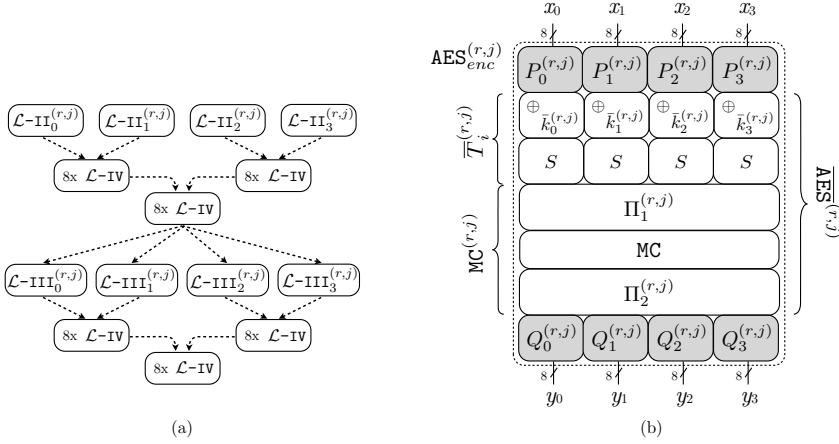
$\mathcal{L}$-$\texttt{II}_0^{(r,j)}$ $\mathcal{L}$-$\texttt{II}_1^{(r,j)}$ $\mathcal{L}$-$\texttt{II}_2^{(r,j)}$ $\mathcal{L}$-$\texttt{II}_3^{(r,j)}$

8x $\mathcal{L}$-IV 8x $\mathcal{L}$-IV

8x $\mathcal{L}$-IV

$\mathcal{L}$-$\texttt{III}_0^{(r,j)}$ $\mathcal{L}$-$\texttt{III}_1^{(r,j)}$ $\mathcal{L}$-$\texttt{III}_2^{(r,j)}$ $\mathcal{L}$-$\texttt{III}_3^{(r,j)}$

8x $\mathcal{L}$-IV 8x $\mathcal{L}$-IV

8x $\mathcal{L}$-IV

(a)

$x_0$ $x_1$ $x_2$ $x_3$

8 8 8 8

$\texttt{AES}_{enc}^{(r,j)}$

$P_0^{(r,j)}$ $P_1^{(r,j)}$ $P_2^{(r,j)}$ $P_3^{(r,j)}$

$\overline{T}_i^{(r,j)}$

$\oplus$ $\bar{k}_0^{(r,j)}$ $\oplus$ $\bar{k}_1^{(r,j)}$ $\oplus$ $\bar{k}_2^{(r,j)}$ $\oplus$ $\bar{k}_3^{(r,j)}$

$S$ $S$ $S$ $S$

$\texttt{MC}^{(r,j)}$

$\Pi_1^{(r,j)}$

MC

$\Pi_2^{(r,j)}$

$\overline{\texttt{AES}}^{(r,j)}$

$Q_0^{(r,j)}$ $Q_1^{(r,j)}$ $Q_2^{(r,j)}$ $Q_3^{(r,j)}$

8 8 8 8

$y_0$ $y_1$ $y_2$ $y_3$

(b)